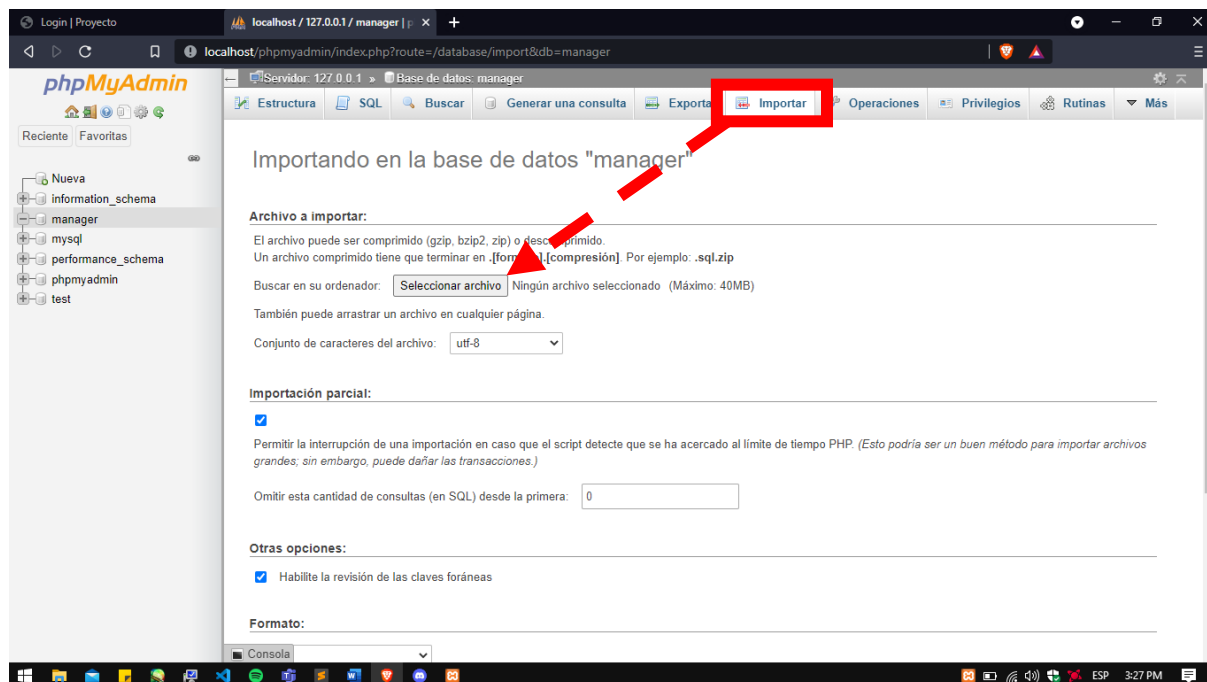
Login | Proyecto
localhost / 127.0.0.1 / manager | p ×
+
localhost/phpmyadmin/index.php?route=/database/import&db=manager

phpMyAdmin
Reciente Favoritas
Nueva
information_schema
manager
mysql
performance_schema
phpmyadmin
test

Servidor: 127.0.0.1 » Base de datos: manager
Estructura SQL Buscar Generar una consulta Exportar Importar Operaciones Privilegios Rutinas Más

Importando en la base de datos "manager"

Archivo a importar:

El archivo puede ser comprimido (gzip, bzip2, zip) o desc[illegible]primido.
Un archivo comprimido tiene que terminar en .[form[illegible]].[compresión]. Por ejemplo: .sql.zip

Buscar en su ordenador: Seleccionar archivo Ningún archivo seleccionado (Máximo: 40MB)

También puede arrastrar un archivo en cualquier página.

Conjunto de caracteres del archivo: utf-8

Importación parcial:

Permitir la interrupción de una importación en caso que el script detecte que se ha acercado al límite de tiempo PHP. (Esto podría ser un buen método para importar archivos grandes; sin embargo, puede dañar las transacciones.)

Omitir esta cantidad de consultas (en SQL) desde la primera: 0

Otras opciones:

Habilite la revisión de las claves foráneas

Formato:

Consola

ESP 3:27 PM